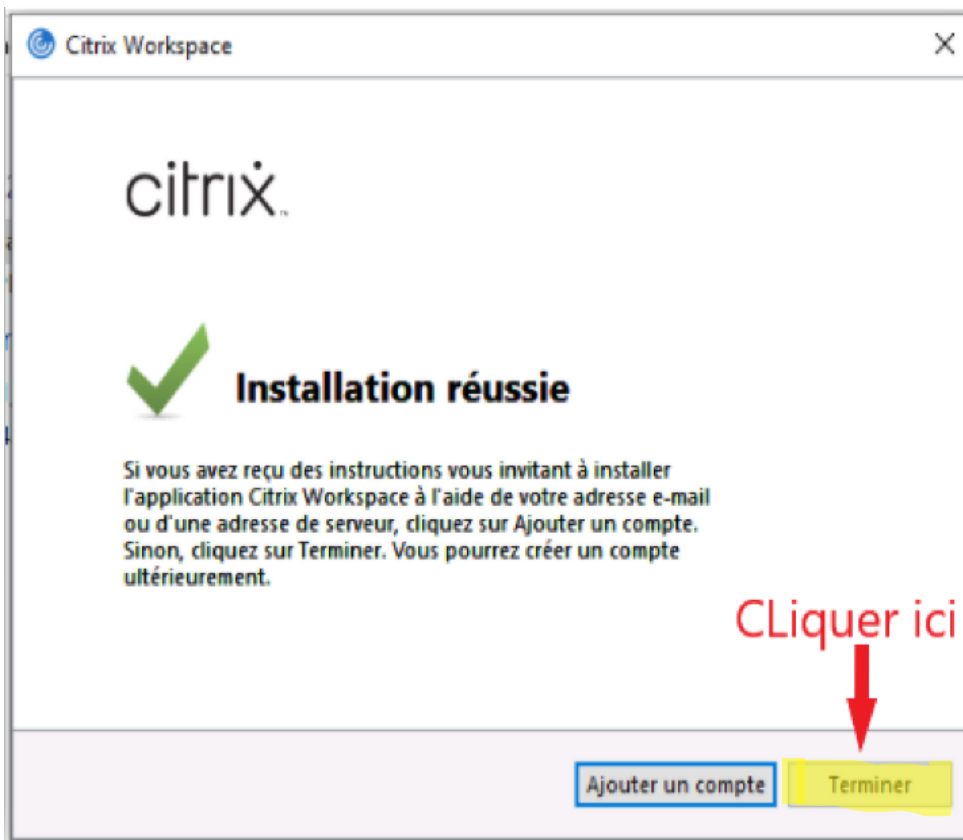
Citrix Workspace

citrix

Installation réussie

Si vous avez reçu des instructions vous invitant à installer l'application Citrix Workspace à l'aide de votre adresse e-mail ou d'une adresse de serveur, cliquez sur Ajouter un compte. Sinon, cliquez sur Terminer. Vous pourrez créer un compte ultérieurement.

CLiquer ici

Ajouter un compte

Terminer